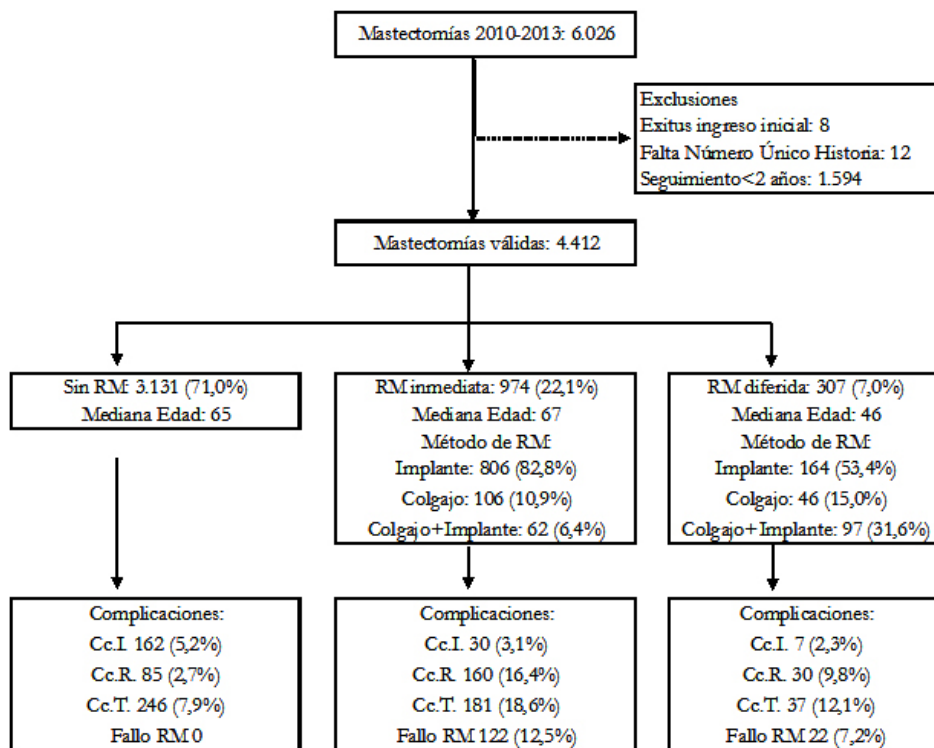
Mastectomías 2010-2013: 6.026

Exclusiones
Exitus ingreso inicial: 8
Falta Número Único Historia: 12
Seguimiento<2 años: 1.594

Mastectomías válidas: 4.412

Sin RM: 3.131 (71,0%)
Mediana Edad: 65

RM inmediata: 974 (22,1%)
Mediana Edad: 67
Método de RM:
Implante: 806 (82,8%)
Colgajo: 106 (10,9%)
Colgajo+Implante: 62 (6,4%)

RM diferida: 307 (7,0%)
Mediana Edad: 46
Método de RM:
Implante: 164 (53,4%)
Colgajo: 46 (15,0%)
Colgajo+Implante: 97 (31,6%)

Complicaciones:
Cc.I. 162 (5,2%)
Cc.R. 85 (2,7%)
Cc.T. 246 (7,9%)
Fallo RM 0

Complicaciones:
Cc.I. 30 (3,1%)
Cc.R. 160 (16,4%)
Cc.T. 181 (18,6%)
Fallo RM 122 (12,5%)

Complicaciones:
Cc.I. 7 (2,3%)
Cc.R. 30 (9,8%)
Cc.T. 37 (12,1%)
Fallo RM 22 (7,2%)